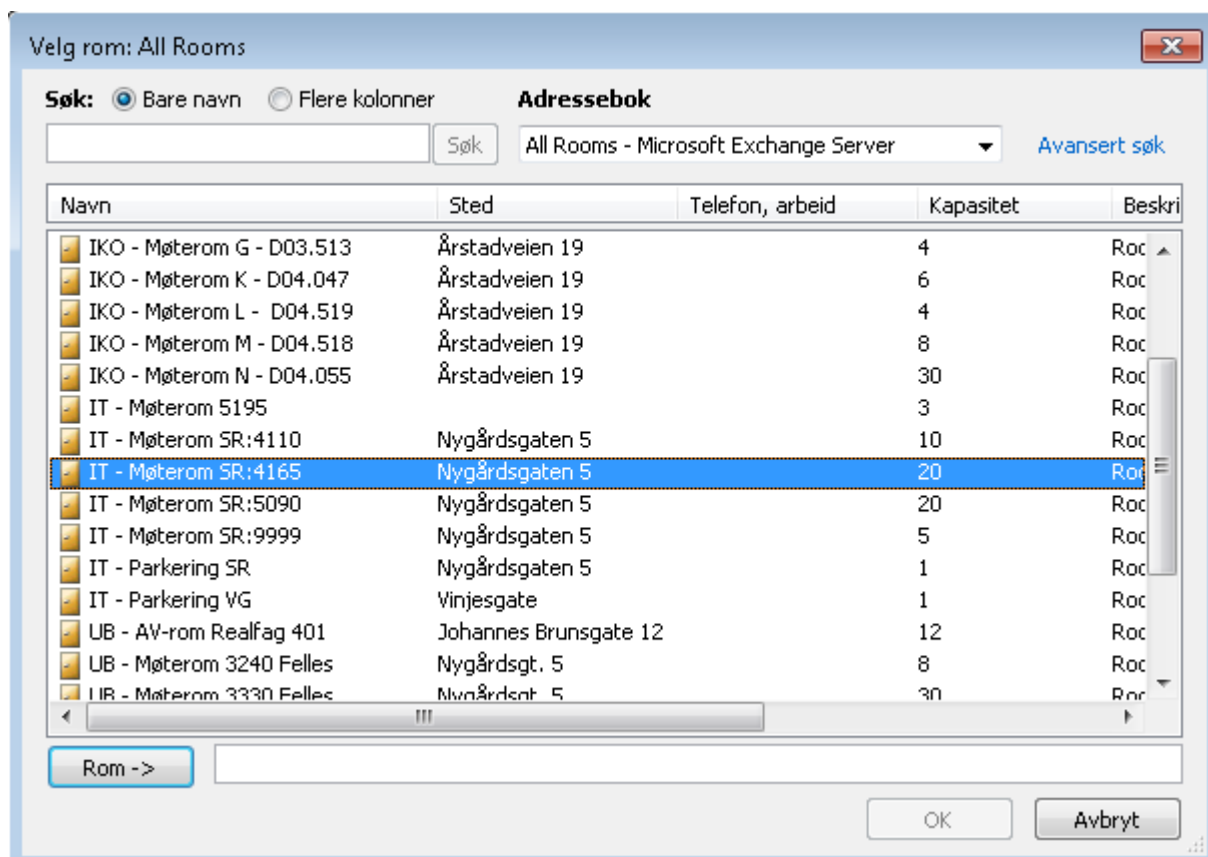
Velg rom: All Rooms

Søk: Bare navn Flere kolonner

Adressebok

Søk

All Rooms - Microsoft Exchange Server

Avansert søk

| Navn | Sted | Telefon, arbeid | Kapasitet | Beskri |
|---|---|---|---|---|
| IKO - Møterom G - D03.513 | Årstadveien 19 | | 4 | Roo |
| IKO - Møterom K - D04.047 | Årstadveien 19 | | 6 | Roo |
| IKO - Møterom L - D04.519 | Årstadveien 19 | | 4 | Roo |
| IKO - Møterom M - D04.518 | Årstadveien 19 | | 8 | Roo |
| IKO - Møterom N - D04.055 | Årstadveien 19 | | 30 | Roo |
| IT - Møterom 5195 | | | 3 | Roo |
| IT - Møterom SR:4110 | Nygårdsgaten 5 | | 10 | Roo |
| IT - Møterom SR:4165 | Nygårdsgaten 5 | | 20 | Roo |
| IT - Møterom SR:5090 | Nygårdsgaten 5 | | 20 | Roo |
| IT - Møterom SR:9999 | Nygårdsgaten 5 | | 5 | Roo |
| IT - Parkering SR | Nygårdsgaten 5 | | 1 | Roo |
| IT - Parkering VG | Vinjesgate | | 1 | Roo |
| UB - AV-rom Realfag 401 | Johannes Brunsgate 12 | | 12 | Roo |
| UB - Møterom 3240 Felles | Nygårdsgt. 5 | | 8 | Roo |
| UB - Møterom 3330 Felles | Nygårdsgt. 5 | | 30 | Roo |

Rom ->

OK

Avbryt